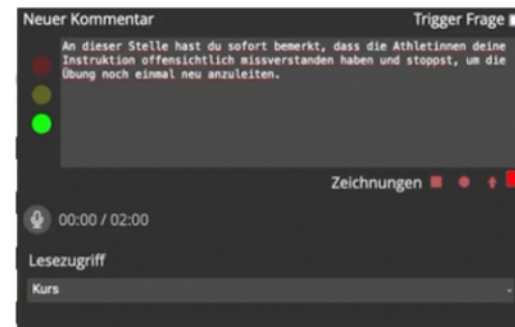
Neuer Kommentar

Trigger Frage

An dieser Stelle hast du sofort bemerkt, dass die Athletinnen deine Instruktion offensichtlich missverstanden haben und stoppst, um die Übung noch einmal neu anzuleiten.

Zeichnungen

00:00 / 02:00

Lesezugriff

Kurs